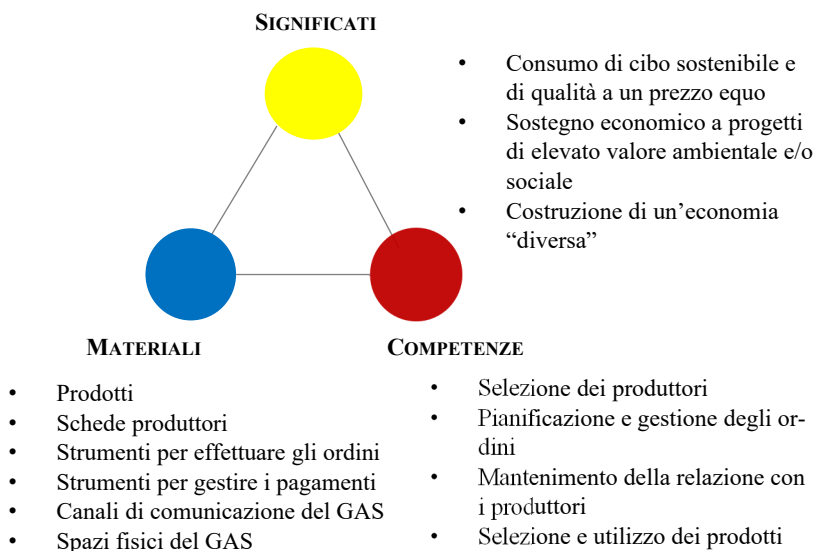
SIGNIFICATI

- Consumo di cibo sostenibile e di qualità a un prezzo equo
- Sostegno economico a progetti di elevato valore ambientale e/o sociale
- Costruzione di un'economia "diversa"

MATERIALI

- Prodotti
- Schede produttori
- Strumenti per effettuare gli ordini
- Strumenti per gestire i pagamenti
- Canali di comunicazione del GAS
- Spazi fisici del GAS

COMPETENZE

- Selezione dei produttori
- Pianificazione e gestione degli ordini
- Mantenimento della relazione con i produttori
- Selezione e utilizzo dei prodotti